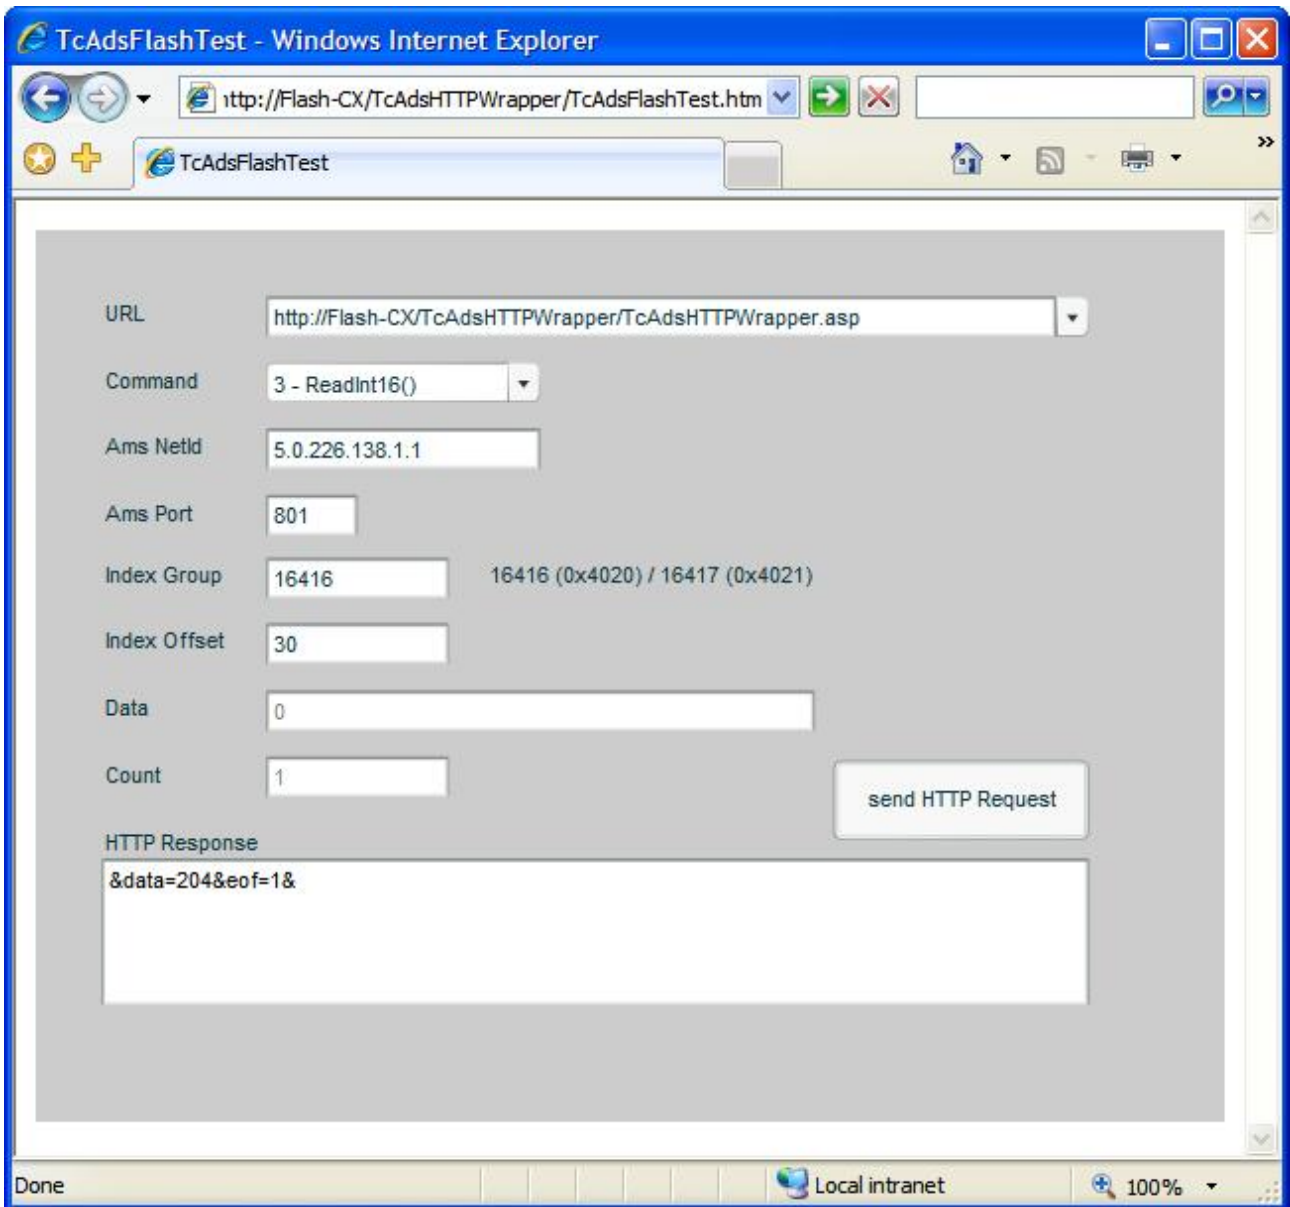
TcAdsFlashTest - Windows Internet Explorer

ttp://Flash-CX/TcAdsHTTPWrapper/TcAdsFlashTest.htm

TcAdsFlashTest

URL http://Flash-CX/TcAdsHTTPWrapper/TcAdsHTTPWrapper.asp

Command 3 - ReadInt16()

Ams NetId 5.0.226.138.1.1

Ams Port 801

Index Group 16416 16416 (0x4020) / 16417 (0x4021)

Index Offset 30

Data 0

Count 1

send HTTP Request

HTTP Response

&data=204&eof=1&

Done

Local intranet

100%